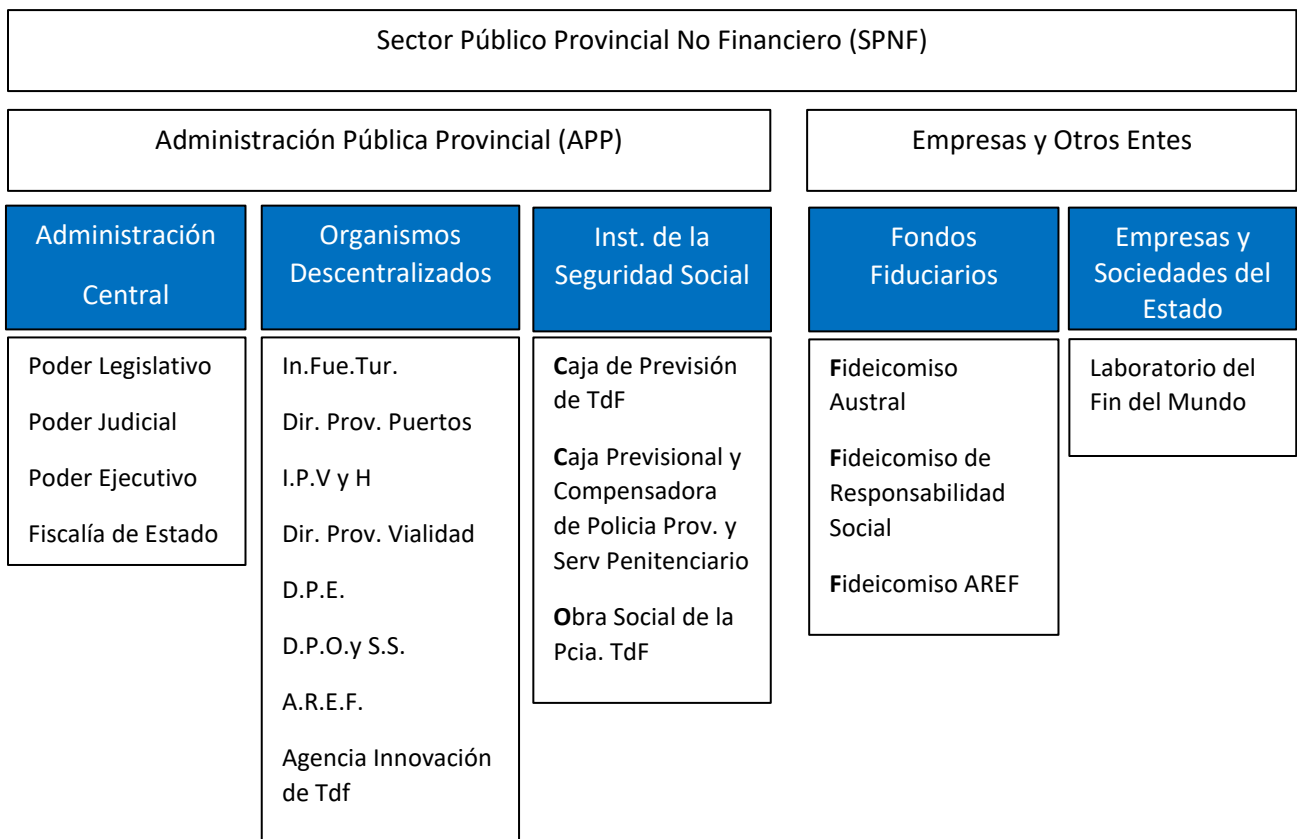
Sector Público Provincial No Financiero (SPNF)

Administración Pública Provincial (APP)

Empresas y Otros Entes

Administración Central

Poder Legislativo

Poder Judicial

Poder Ejecutivo

Fiscalía de Estado

Organismos Descentralizados

In.Fue.Tur.

Dir. Prov. Puertos

I.P.V y H

Dir. Prov. Vialidad

D.P.E.

D.P.O.y S.S.

A.R.E.F.

Agencia Innovación de Tdf

Inst. de la Seguridad Social

Caja de Previsión de TdF

Caja Previsional y Compensadora de Policia Prov. y Serv Penitenciario

Obra Social de la Pcia. TdF

Fondos Fiduciarios

Fideicomiso Austral

Fideicomiso de Responsabilidad Social

Fideicomiso AREF

Empresas y Sociedades del Estado

Laboratorio del Fin del Mundo